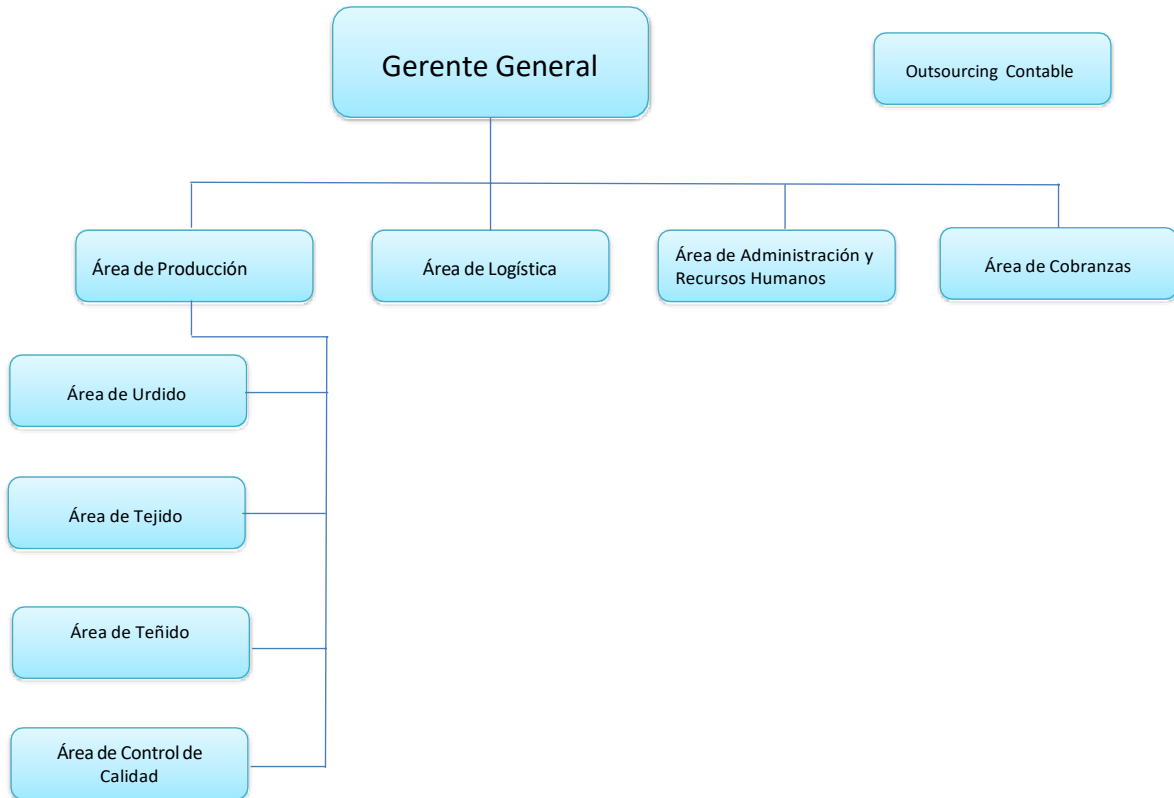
Gerente General

Outsourcing Contable

Área de Producción

Área de Logística

Área de Administración y Recursos Humanos

Área de Cobranzas

Área de Urdido

Área de Tejido

Área de Teñido

Área de Control de Calidad